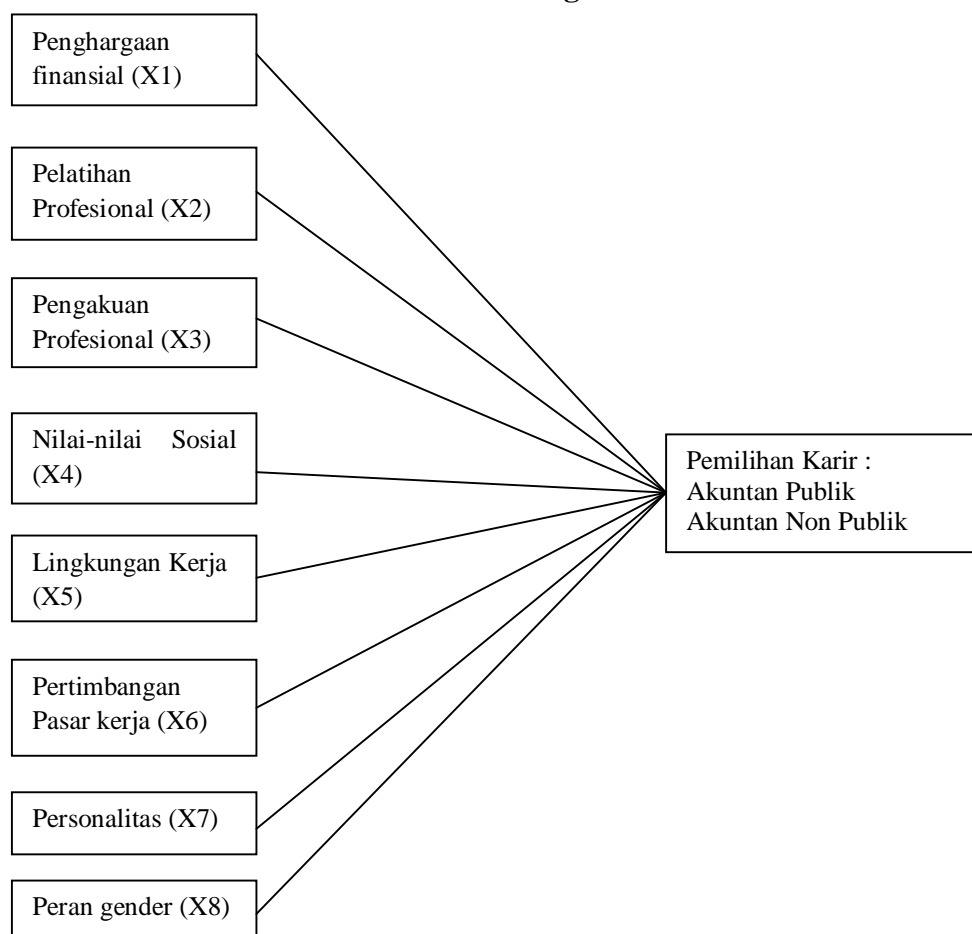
Penghargaan finansial (X1)

Pelatihan Profesional (X2)

Pengakuan Profesional (X3)

Nilai-nilai Sosial (X4)

Lingkungan Kerja (X5)

Pertimbangan Pasar kerja (X6)

Personalitas (X7)

Peran gender (X8)

Pemilihan Karir :
Akuntan Publik
Akuntan Non Publik